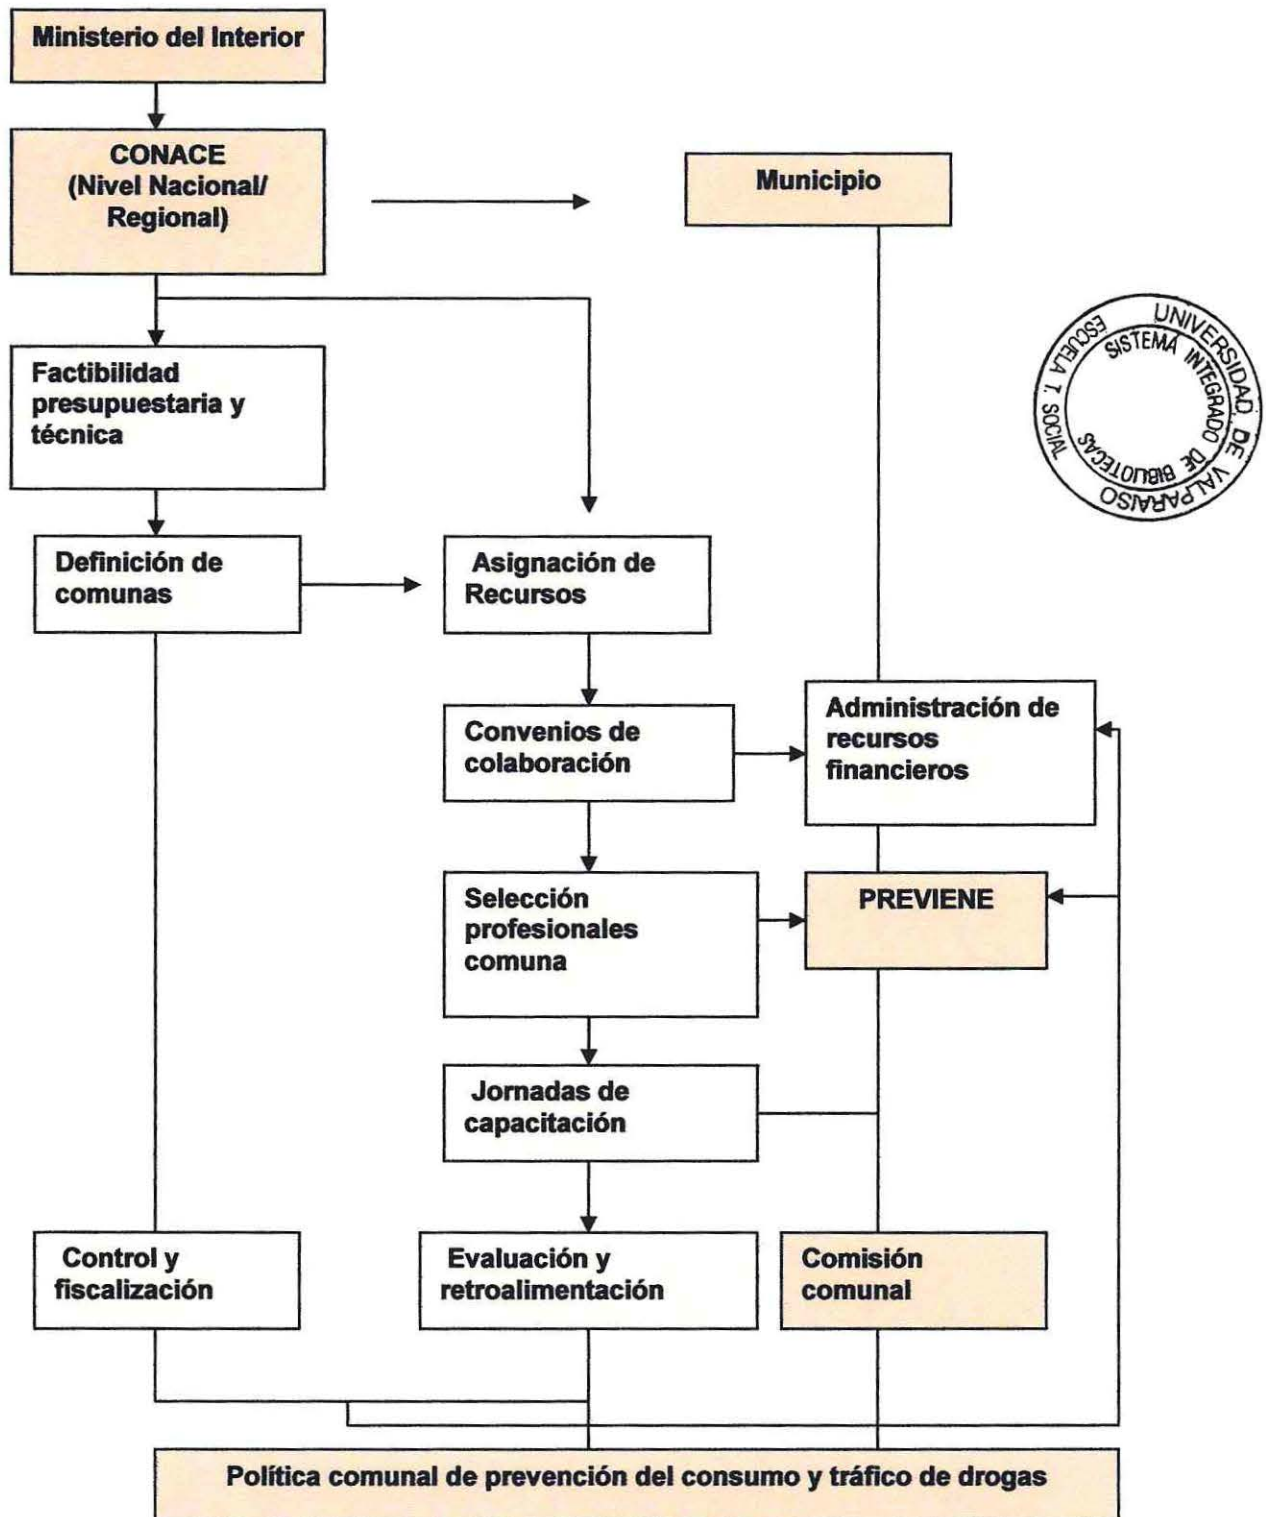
Ministerio del Interior

CONACE (Nivel Nacional/ Regional)

Municipio

UNIVERSIDAD DE VALPARAISO
SISTEMA INTEGRADO DE BIBLIOTECAS
ESCUELA T. SOCIAL

Factibilidad presupuestaria y técnica

Definición de comunas

Asignación de Recursos

Convenios de colaboración

Administración de recursos financieros

Selección profesionales comuna

PREVIENE

Jornadas de capacitación

Control y fiscalización

Evaluación y retroalimentación

Comisión comunal

Política comunal de prevención del consumo y tráfico de drogas